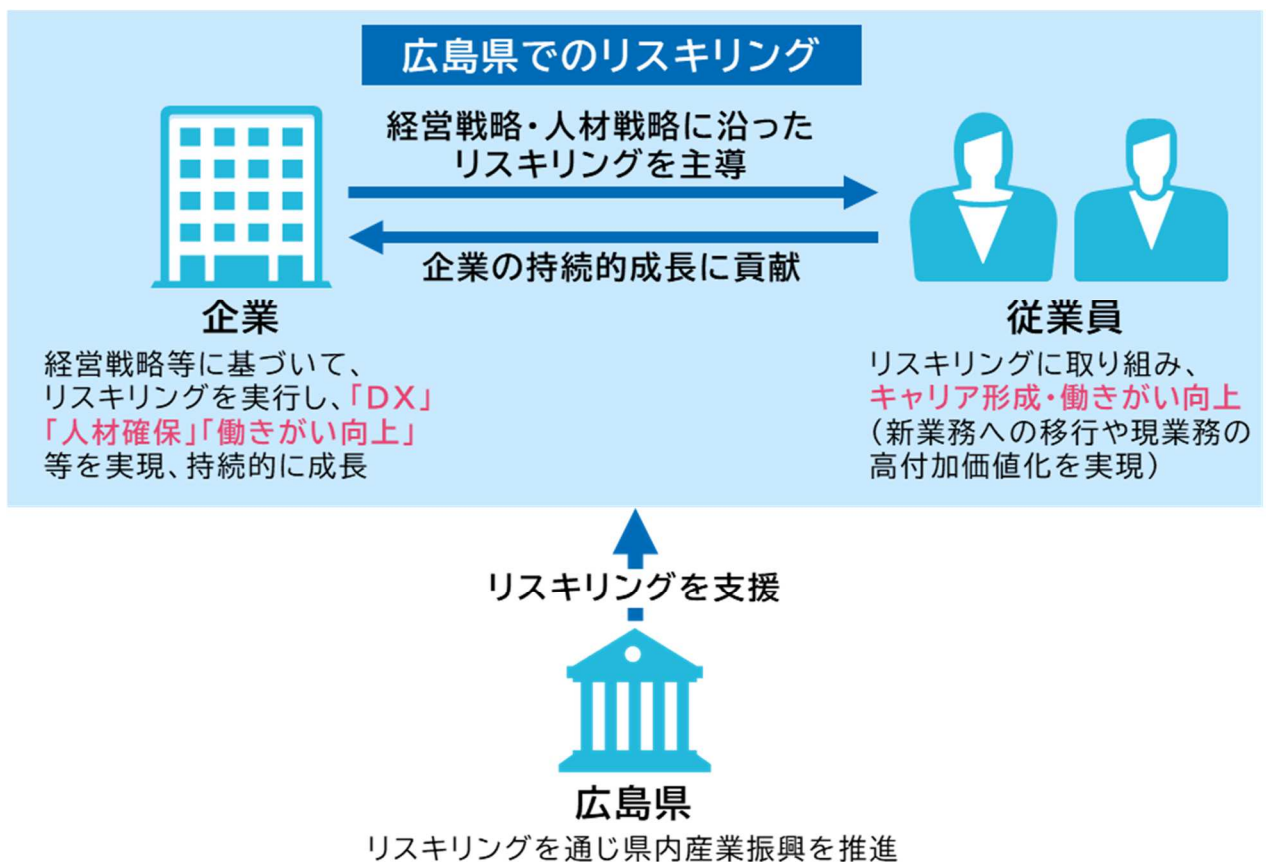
広島県でのリスキリング

経営戦略・人材戦略に沿ったリスキリングを主導

企業の持続的成長に貢献

企業
経営戦略等に基づいて、リスキリングを実行し、「DX」「人材確保」「働きがい向上」等を実現、持続的に成長

従業員
リスキリングに取り組み、キャリア形成・働きがい向上（新業務への移行や現業務の高付加価値化を実現）

リスキリングを支援

広島県
リスキリングを通じ県内産業振興を推進